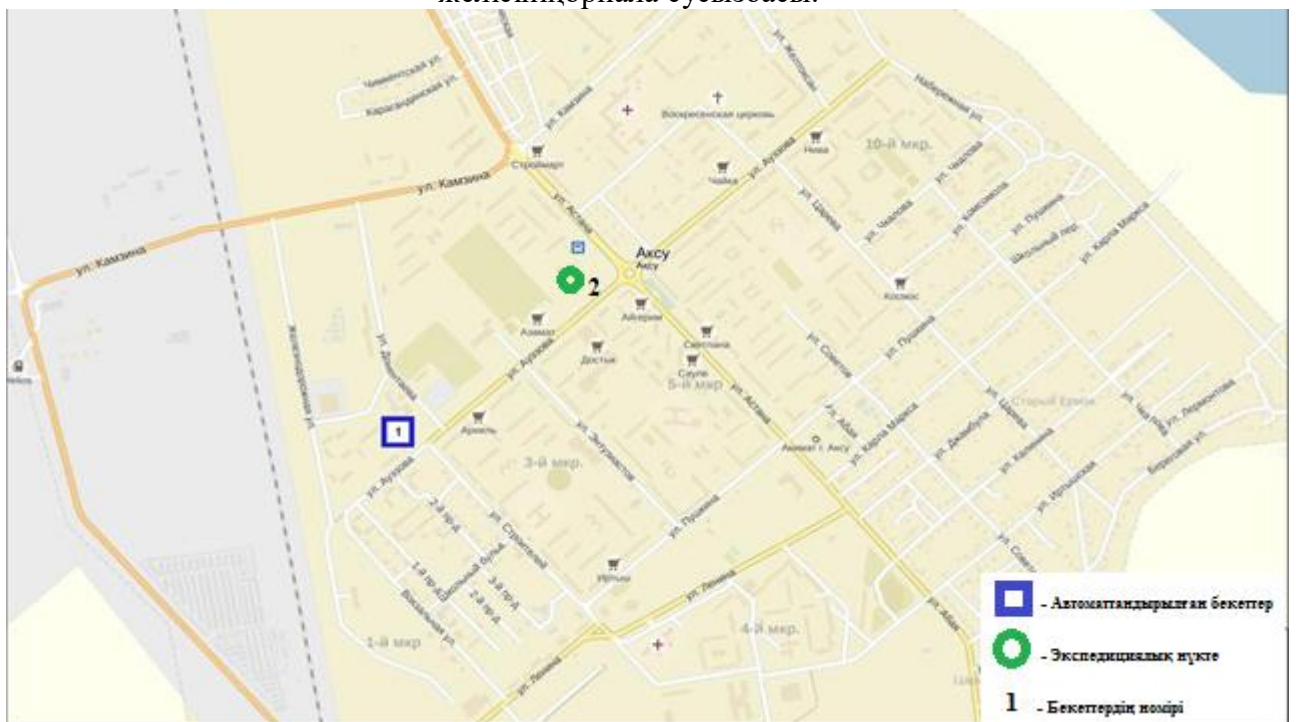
жеиніщерінала сусызасы.

ул. Камзина
ул. Камзина
ул. Камзина
Чимкентская ул.
Карагандинская ул.
ул. Камзина
ул. Желтоксан
Набережная ул.
Воскресенская церковь
Строймарт
Нива
10-й мкр.
Чайка
ул. Ауэзова
ул. Астана
ул. Царева
ул. Чкалова
ул. Чкалова
ул. Комсомола
ул. Пушкина
Школьный пер.
ул. Карла Маркса
Аксу
Аксу
2
Космос
Азамат
Айгерим
Светлана
Достык
Сауле
5-й мкр
ул. Ауэзова
ул. Абая
ул. Пушкина
ул. Советов
Железнодорожная ул.
ул. Джамбула
ул. Астана
ул. Абая
ул. Царева
Старый Ермак
ул. Лермонтова
1
Армель
ул. Эктуманова
Акимат г. Аксу
ул. Карла Маркса
ул. Джамбула
ул. Калинина
ул. Иртышская
Березовая ул.
3-й мкр.
ул. Ауэзова
2-й пр-д
ул. Строителей
ул. Пушкина
1-й пр-д
Школьный бульв.
3-й пр-д
2-й пр-д
Вокзальная ул.
Ирбис
ул. Ленина
4-й мкр.
1-й мкр
ул. Ленина
ул. Абая
Helios

- Автоматтандырылған бекеттер
- Экспедициялық нүкте
1 - Бекеттердің нөмірі